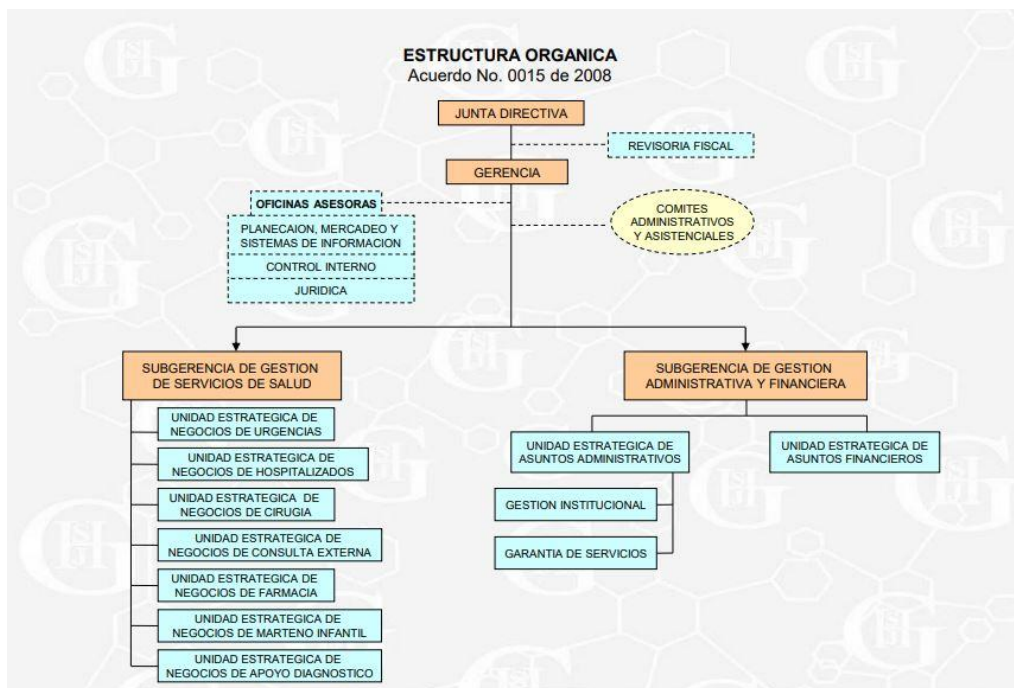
ESTRUCTURA ORGANICA
Acuerdo No. 0015 de 2008

JUNTA DIRECTIVA

REVISORIA FISCAL

GERENCIA

OFICINAS ASESORAS

PLANECAION, MERCADEO Y SISTEMAS DE INFORMACION

CONTROL INTERNO

JURIDICA

COMITES ADMINISTRATIVOS Y ASISTENCIALES

SUBGERENCIA DE GESTION DE SERVICIOS DE SALUD

UNIDAD ESTRATEGICA DE NEGOCIOS DE URGENCIAS

UNIDAD ESTRATEGICA DE NEGOCIOS DE HOSPITALIZADOS

UNIDAD ESTRATEGICA DE NEGOCIOS DE CIRUGIA

UNIDAD ESTRATEGICA DE NEGOCIOS DE CONSULTA EXTERNA

UNIDAD ESTRATEGICA DE NEGOCIOS DE FARMACIA

UNIDAD ESTRATEGICA DE NEGOCIOS DE MARTENO INFANTIL

UNIDAD ESTRATEGICA DE NEGOCIOS DE APOYO DIAGNOSTICO

SUBGERENCIA DE GESTION ADMINISTRATIVA Y FINANCIERA

UNIDAD ESTRATEGICA DE ASUNTOS ADMINISTRATIVOS

GESTION INSTITUCIONAL

GARANTIA DE SERVICIOS

UNIDAD ESTRATEGICA DE ASUNTOS FINANCIEROS